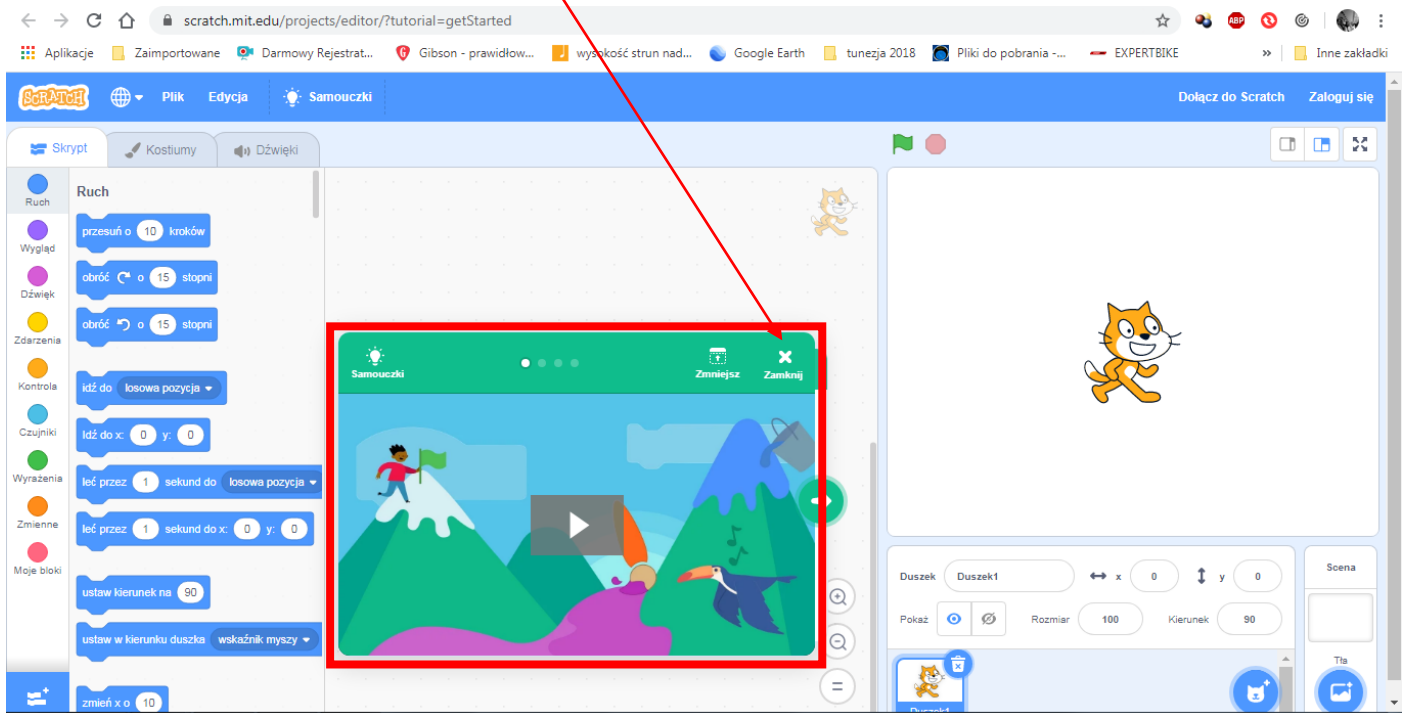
scratch.mit.edu/projects/editor/?tutorial=getStarted

Aplikacje Zaimportowane Darmowy Rejestrat... Gibson - prawidłow... wysokość strun nad... Google Earth tunezja 2018 Pliki do pobrania -... EXPERTBIKE » Inne zakładki

Scratch Plik Edycja Samouczki Dołącz do Scratch Zaloguj się

Skrypt Kostiumy Dźwięki

Ruch Wygląd Dźwięk Zdarzenia Kontrola Czujniki Wyrażenia Zmienne Moje bloki

Ruch

przesuń o 10 kroków
obróć o 15 stopni
obróć o 15 stopni
idź do losowa pozycja
idź do x: 0 y: 0
leć przez 1 sekund do losowa pozycja
leć przez 1 sekund do x: 0 y: 0
ustaw kierunek na 90
ustaw w kierunku duszka wskaźnik myszy
zmień x o 10

Samouczki Zmniejsz Zamknij

Duszek Duszek1 x 0 y 0
Pokaż Rozmiar 100 Kierunek 90

Scena
Tła

Duszek1